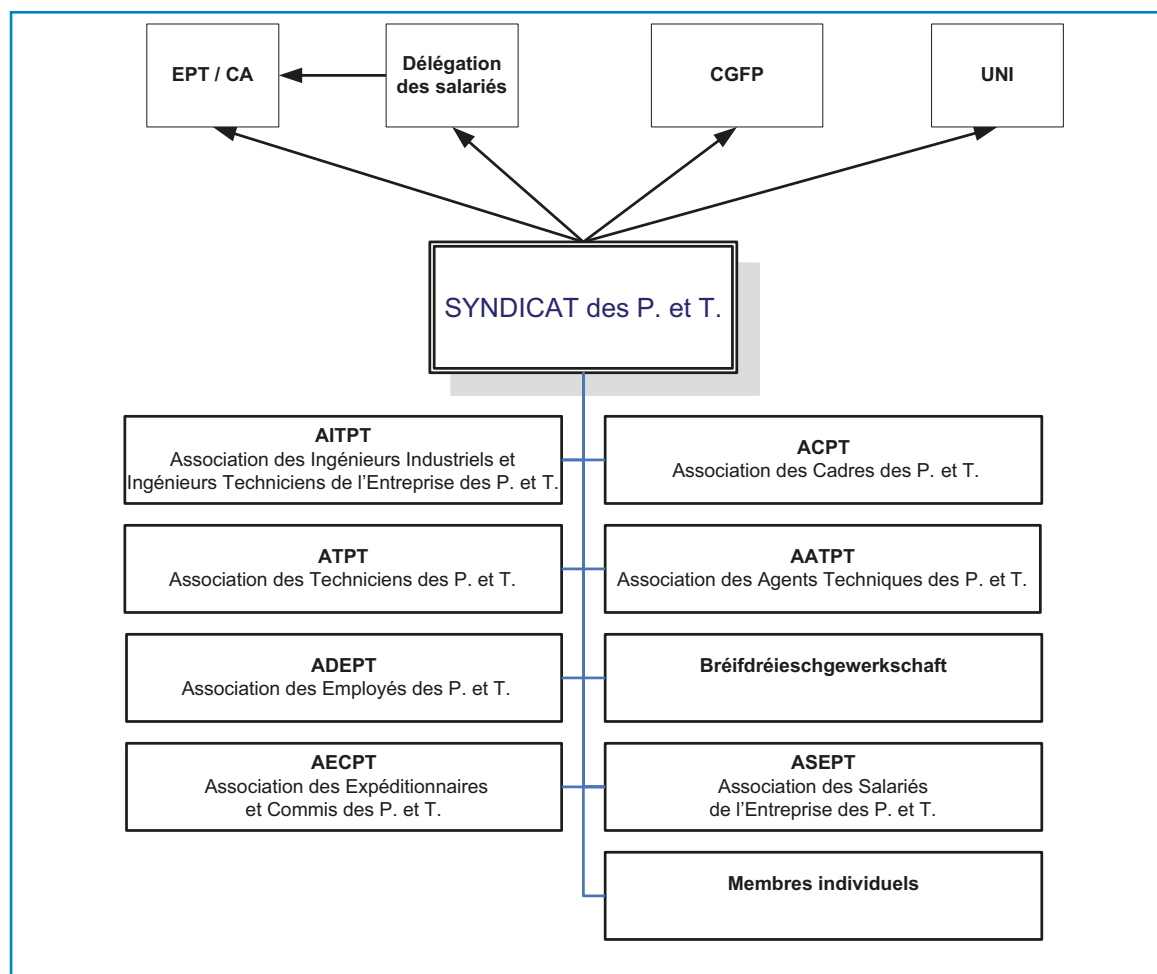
EPT / CA

Délégation des salariés

CGFP

UNI

SYNDICAT des P. et T.

AITPT
Association des Ingénieurs Industriels et Ingénieurs Techniciens de l'Entreprise des P. et T.

ACPT
Association des Cadres des P. et T.

ATPT
Association des Techniciens des P. et T.

AATPT
Association des Agents Techniques des P. et T.

ADEPT
Association des Employés des P. et T.

Bréifdréieschgewerkschaft

AECPT
Association des Expéditionnaires et Commis des P. et T.

ASEPT
Association des Salariés de l'Entreprise des P. et T.

Membres individuels